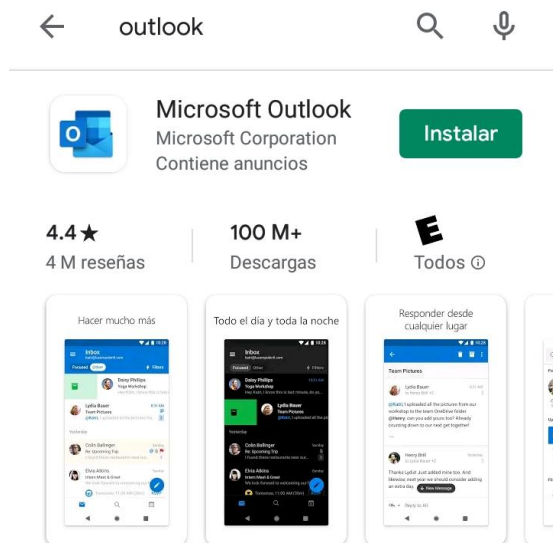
outlook

Microsoft Outlook
Microsoft Corporation
Contiene anuncios

Instalar

4.4 ★
4 M reseñas

100 M+
Descargas

E
Todos ⓘ

Hacer mucho más

Todo el día y toda la noche

Responder desde cualquier lugar

Inbox
Focused Other
Filters
Daisy Phillips
Yoga Workshop
Lydia Bauer
Team Pictures
Yesterday
Colin Ballinger
Re: Upcoming Trip
Elvia Atkins
Intern Meet & Greet

Inbox
Focused Other
Filters
Daisy Phillips
Yoga Workshop
Lydia Bauer
Team Pictures
Yesterday
Colin Ballinger
Re: Upcoming Trip
Elvia Atkins
Intern Meet & Greet

Team Pictures
Lydia Bauer
Henry Brill
Reply to All